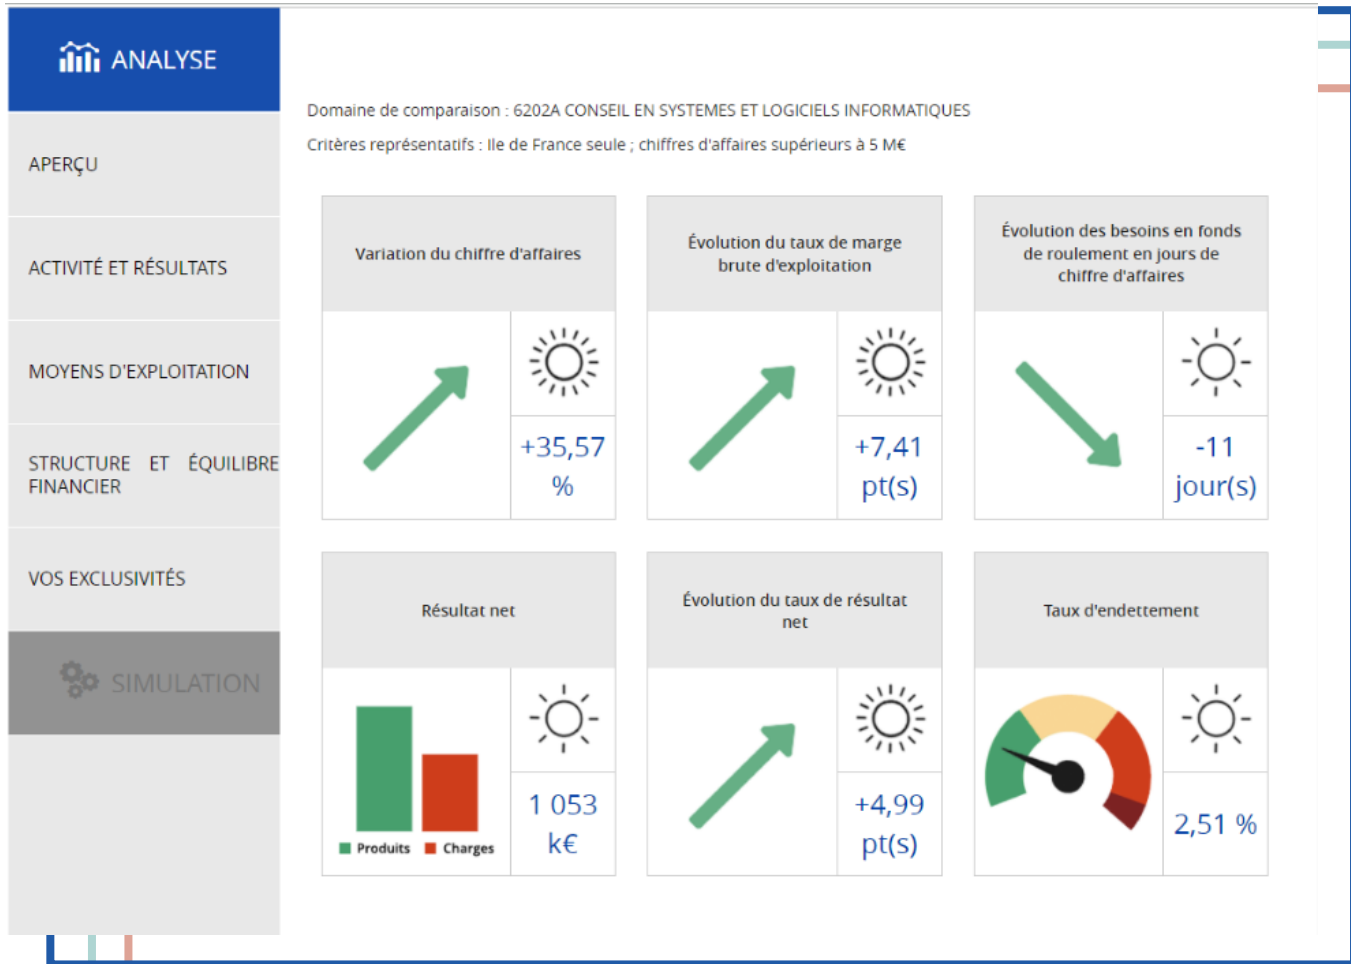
ANALYSE

APERÇU

ACTIVITÉ ET RÉSULTATS

MOYENS D'EXPLOITATION

STRUCTURE ET ÉQUILIBRE FINANCIER

VOS EXCLUSIVITÉS

SIMULATION

Domaine de comparaison : 6202A CONSEIL EN SYSTEMES ET LOGICIELS INFORMATIQUES

Critères représentatifs : Ile de France seule ; chiffres d'affaires supérieurs à 5 M€

Variation du chiffre d'affaires

+35,57 %

Évolution du taux de marge brute d'exploitation

+7,41 pt(s)

Évolution des besoins en fonds de roulement en jours de chiffre d'affaires

-11 jour(s)

Résultat net

Produits Charges

1 053 k€

Évolution du taux de résultat net

+4,99 pt(s)

Taux d'endettement

2,51 %